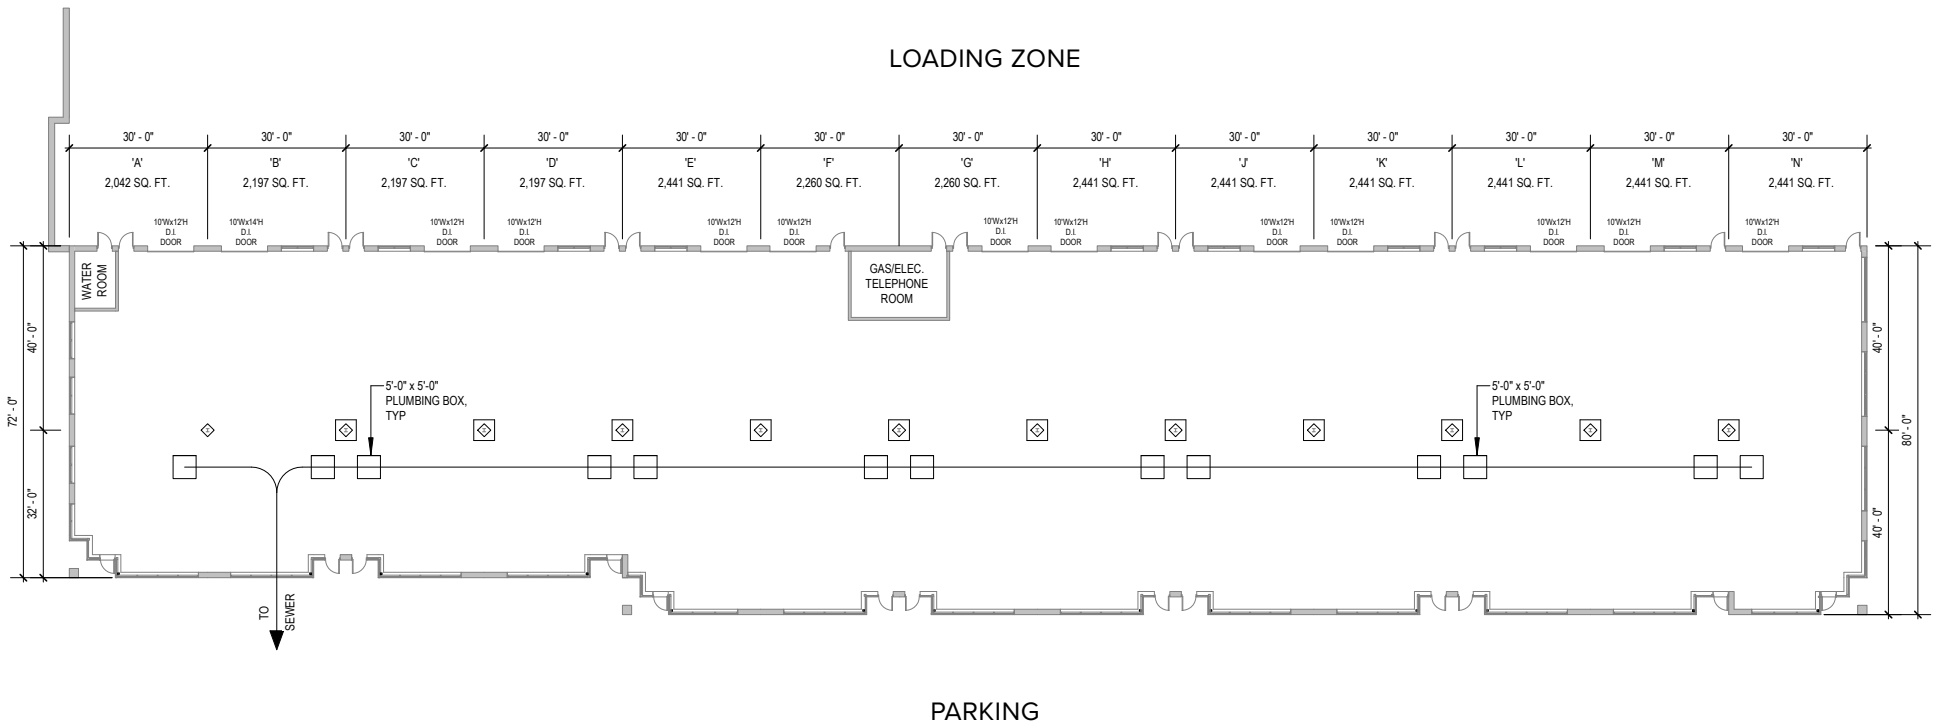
LOADING ZONE

30' - 0" 30' - 0" 30' - 0" 30' - 0" 30' - 0" 30' - 0" 30' - 0" 30' - 0" 30' - 0" 30' - 0" 30' - 0" 30' - 0" 30' - 0"

'A' 2,042 SQ. FT.
'B' 2,197 SQ. FT.
'C' 2,197 SQ. FT.
'D' 2,197 SQ. FT.
'E' 2,441 SQ. FT.
'F' 2,260 SQ. FT.
'G' 2,260 SQ. FT.
'H' 2,441 SQ. FT.
'J' 2,441 SQ. FT.
'K' 2,441 SQ. FT.
'L' 2,441 SQ. FT.
'M' 2,441 SQ. FT.
'N' 2,441 SQ. FT.

10'Wx12'H D.I. DOOR
10'Wx14'H D.I. DOOR
10'Wx12'H D.I. DOOR
10'Wx12'H D.I. DOOR
10'Wx12'H D.I. DOOR
10'Wx12'H D.I. DOOR
10'Wx12'H D.I. DOOR
10'Wx12'H D.I. DOOR
10'Wx12'H D.I. DOOR
10'Wx12'H D.I. DOOR
10'Wx12'H D.I. DOOR
10'Wx12'H D.I. DOOR
10'Wx12'H D.I. DOOR

WATER ROOM

GAS/ELEC. TELEPHONE ROOM

72' - 0"
40' - 0"
32' - 0"

5'-0" x 5'-0" PLUMBING BOX, TYP

5'-0" x 5'-0" PLUMBING BOX, TYP

40' - 0"
80' - 0"
40' - 0"

TO SEWER

PARKING